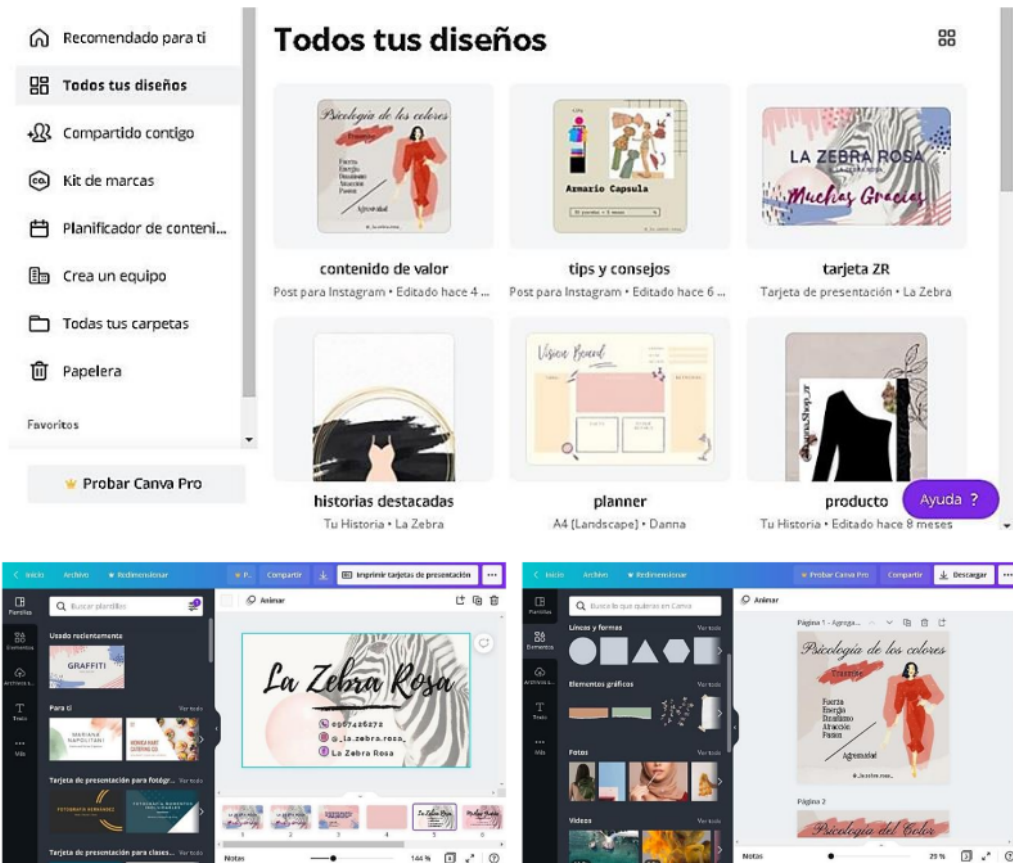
Recomendado para ti

Todos tus diseños

Compartido contigo

Kit de marcas

Planificador de conteni...

Crea un equipo

Todas tus carpetas

Papelera

Favoritos

Probar Canva Pro

Todos tus diseños

Psicología de los colores
Fuerza
Energía
Dinamismo
Atracción
Pasión
Agresividad

Armario Capsula

LA ZEBRA ROSA
Muchas Gracias

contenido de valor
Post para Instagram • Editado hace 4 ...

tips y consejos
Post para Instagram • Editado hace 6 ...

tarjeta ZR
Tarjeta de presentación • La Zebra

Vision Board

historias destacadas
Tu Historia • La Zebra

planner
A4 [Landscape] • Danna

producto
Tu Historia • Editado hace 8 meses

Ayuda ?

< Inicio Archivo Redimensionar Compartir Imprimir tarjetas de presentación ...

Plantillas
Elementos
Archivos s...
Texto
Más

Buscar plantillas

Usado recientemente

GRAFFITI

Para ti Ver todo

Tarjeta de presentación para fotógr... Ver todo

Tarjeta de presentación para clases... Ver todo

Animar

La Zebra Rosa
0967426272
@_la.zebra.rosa_
La Zebra Rosa

Notas 144 %

< Inicio Archivo Redimensionar Probar Canva Pro Compartir Descargar ...

Busca lo que quieras en Canva

Líneas y formas Ver todo

Elementos gráficos Ver todo

Fotos Ver todo

Videos Ver todo

Animar

Página 1 - Agrega...

Psicología de los colores
Fuerza
Energía
Dinamismo
Atracción
Pasión
Agresividad

Página 2

Psicología del Color

Notas 29 %